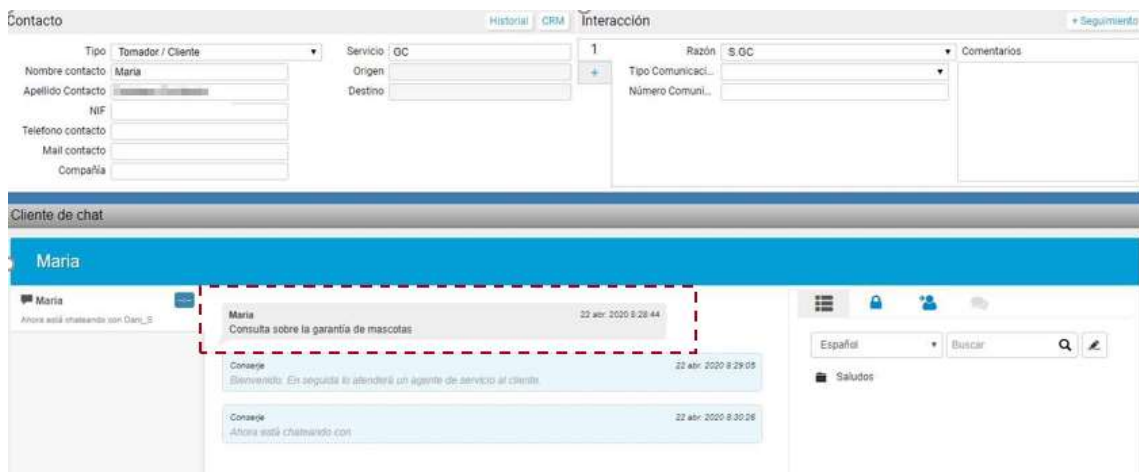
Contacto

Historial CRM

Tipo Tomador / Cliente
Nombre contacto Maria
Apellido Contacto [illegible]
NIF
Telefono contacto
Mail contacto
Compañía

Servicio GC
Origen
Destino

Interacción

+ Seguimiento

1
+

Razón S.GC
Tipo Comunicaci...
Número Comuni...

Comentarios

Cliente de chat

Maria

Maria
Ahora está chateando con Dani_S

Maria 22 abr. 2020 8:28:44
Consulta sobre la garantía de mascotas

Conserje 22 abr. 2020 8:29:05
Bienvenido. En seguida lo atenderá un agente de servicio al cliente.

Conserje 22 abr. 2020 8:30:26
Ahora está chateando con

Español
Buscar

Saludos